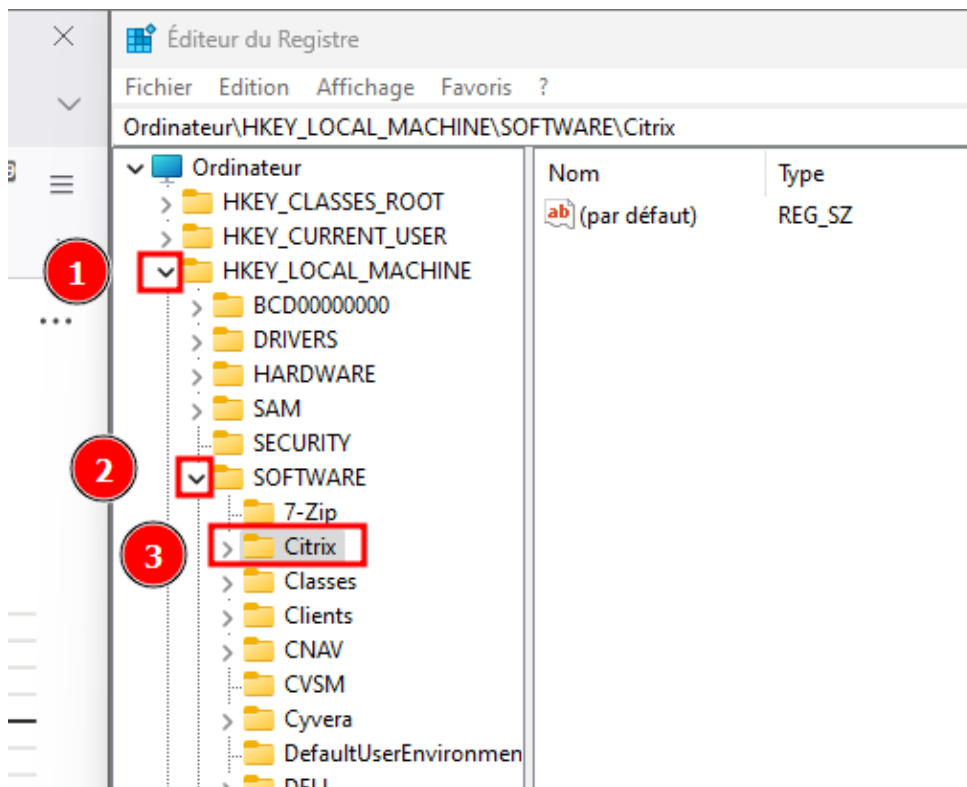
Éditeur du Registre

Fichier Edition Affichage Favoris ?

Ordinateur\HKEY_LOCAL_MACHINE\SOFTWARE\Citrix

Ordinateur
HKEY_CLASSES_ROOT
HKEY_CURRENT_USER
1
HKEY_LOCAL_MACHINE
BCD00000000
DRIVERS
HARDWARE
SAM
SECURITY
2
SOFTWARE
7-Zip
3
Citrix
Classes
Clients
CNAV
CVSM
Cyvera
DefaultUserEnvironmen
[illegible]

| Nom | Type |
|---|---|
| (par défaut) | REG_SZ |